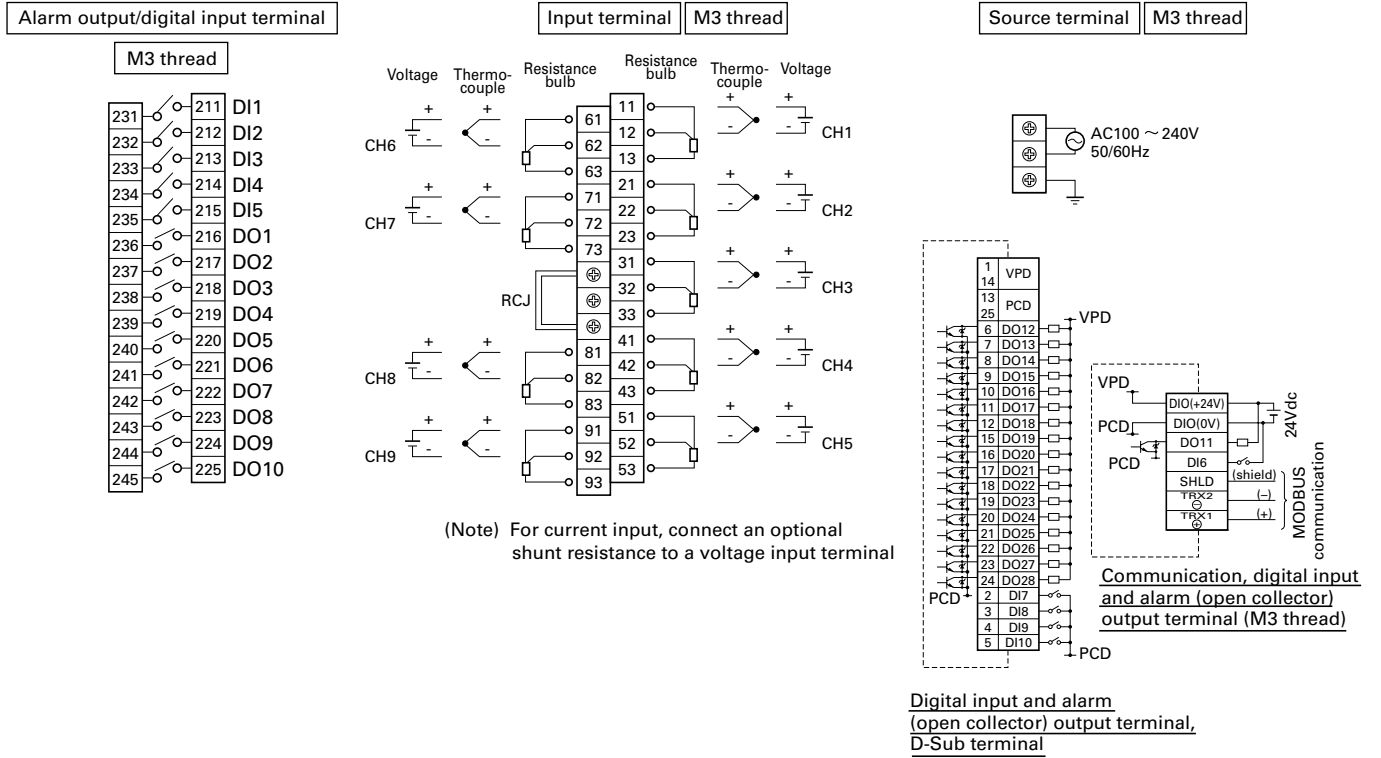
Alarm output/digital input terminal

M3 thread

231 211 DI1
232 212 DI2
233 213 DI3
234 214 DI4
235 215 DI5
236 216 DO1
237 217 DO2
238 218 DO3
239 219 DO4
240 220 DO5
241 221 DO6
242 222 DO7
243 223 DO8
244 224 DO9
245 225 DO10

Input terminal M3 thread

Voltage Thermo-couple Resistance bulb Resistance bulb Thermo-couple Voltage

+ + + +
- - - -

CH6 61 62 63 11 12 13 CH1
CH7 71 72 73 21 22 23 CH2
RCJ 31 32 33 CH3
CH8 81 82 83 41 42 43 CH4
CH9 91 92 93 51 52 53 CH5

(Note) For current input, connect an optional shunt resistance to a voltage input terminal

Source terminal M3 thread

AC100 ~ 240V 50/60Hz

1 14 VPD
13 25 PCD
VPD
6 DO12
7 DO13
8 DO14
9 DO15
10 DO16
11 DO17
12 DO18
15 DO19
16 DO20
17 DO21
18 DO22
19 DO23
20 DO24
21 DO25
22 DO26
23 DO27
24 DO28
PCD
2 DI7
3 DI8
4 DI9
5 DI10
PCD

VPD
PCD
PCD
DIO(+24V)
DIO(0V)
DO11
DI6
SHLD (shield)
TRX2 (–)
TRX1 (+)
24Vdc
MODBUS communication

Communication, digital input and alarm (open collector) output terminal (M3 thread)

Digital input and alarm (open collector) output terminal, D-Sub terminal